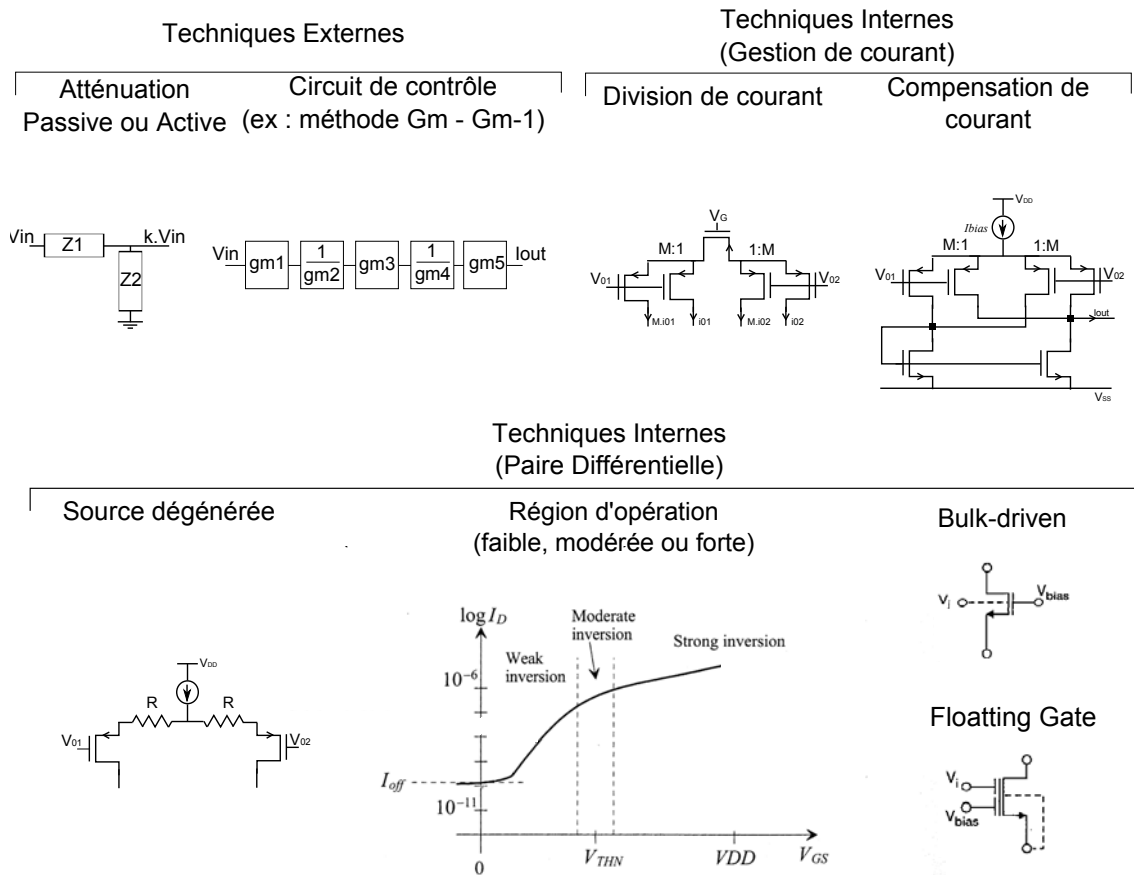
Techniques Externes

Atténuation Passive ou Active

Circuit de contrôle (ex : méthode Gm - Gm-1)

Vin Z1 k.Vin Z2

Vin gm1 $\frac{1}{gm2}$ gm3 $\frac{1}{gm4}$ gm5 Iout

Techniques Internes (Gestion de courant)

Division de courant

Compensation de courant

$V_G$ M:1 1:M $V_{01}$ $V_{02}$ M.i01 i01 M.i02 i02

$V_{DD}$ Ibias M:1 1:M $V_{01}$ $V_{02}$ Iout $V_{SS}$

Techniques Internes (Paire Différentielle)

Source dégénérée

$V_{DD}$ R R $V_{01}$ $V_{02}$

Région d'opération (faible, modérée ou forte)

$\log I_D$ Moderate inversion Strong inversion Weak inversion $10^{-6}$ $I_{off}$ $10^{-11}$ 0 $V_{THN}$ $VDD$ $V_{GS}$

Bulk-driven

$V_i$ $V_{bias}$

Floatting Gate

$V_i$ $V_{bias}$